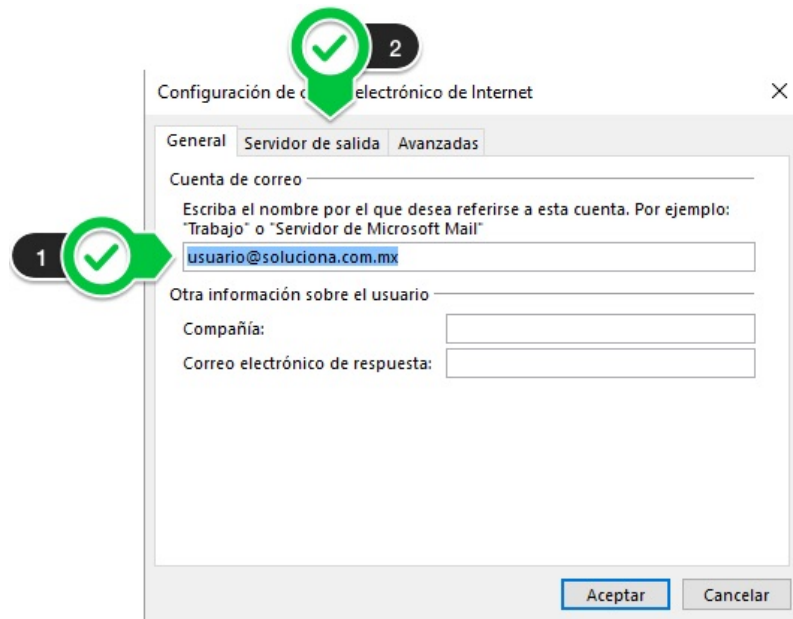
2

Configuración de c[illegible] electrónico de Internet

×

General | Servidor de salida | Avanzadas

Cuenta de correo

Escriba el nombre por el que desea referirse a esta cuenta. Por ejemplo: "Trabajo" o "Servidor de Microsoft Mail"

1

usuario@soluciona.com.mx

Otra información sobre el usuario

Compañía:

Correo electrónico de respuesta:

Aceptar

Cancelar